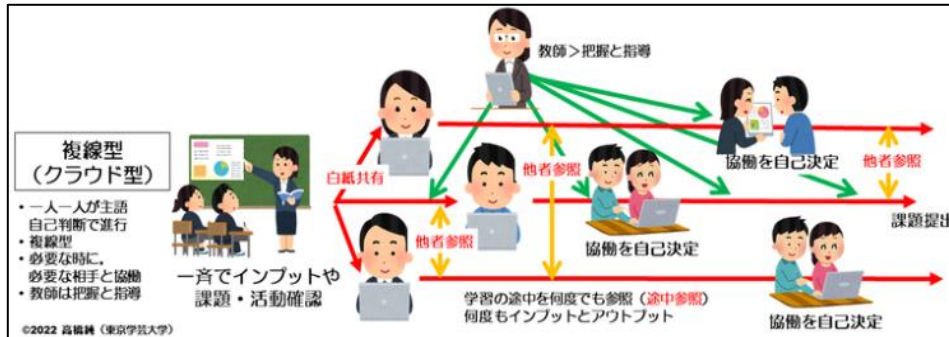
複線型
（クラウド型）

・一人一人が主語
自己判断で進行
・複線型
・必要な時に、
必要な相手と協働
・教師は把握と指導

一斉でインプットや
課題・活動確認

白紙共有

教師＞把握と指導

他者参照

他者参照

協働を自己決定

協働を自己決定

他者参照

課題提出

学習の途中を何度でも参照（途中参照）
何度もインプットとアウトプット

協働を自己決定

©2022 髙橋純（東京学芸大学）